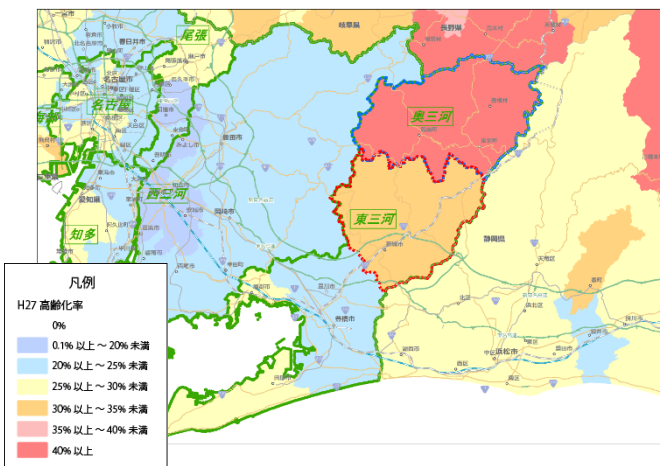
尾張
名古屋
西三河
知多
東三河
東三河
岐阜県
長野県
静岡県
春日井市
名古屋市
豊田市
岡崎市
豊橋市
浜松市
新城市

凡例
H27 高齢化率
0%
0.1% 以上 ～ 20% 未満
20% 以上 ～ 25% 未満
25% 以上 ～ 30% 未満
30% 以上 ～ 35% 未満
35% 以上 ～ 40% 未満
40% 以上